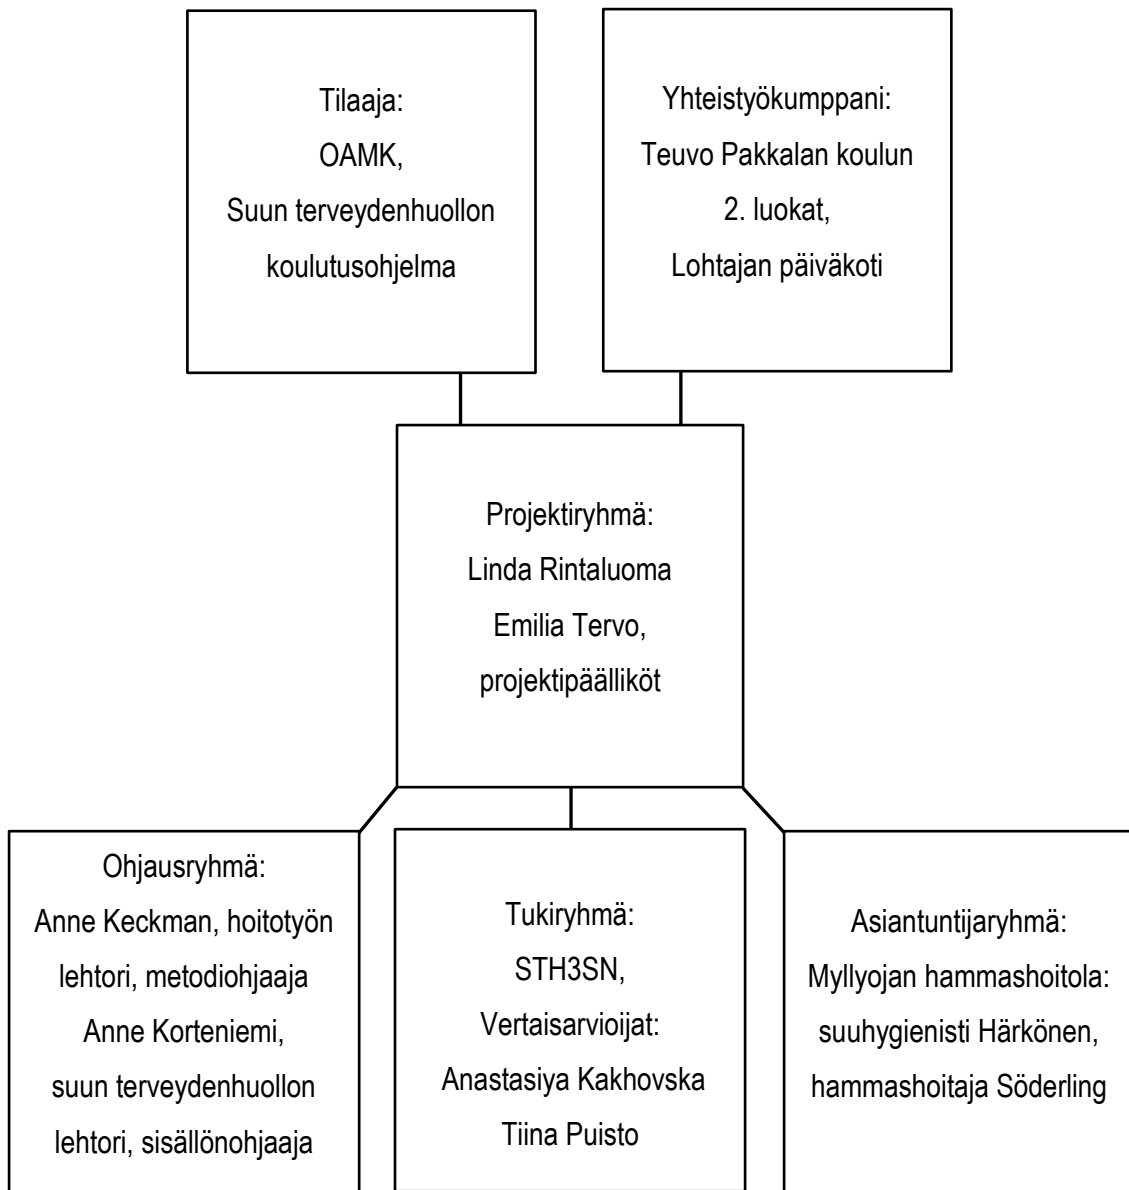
Tilaaja:
OAMK,
Suun terveydenhuollon koulutusohjelma

Yhteistyökumppani:
Teuvo Pakkalan koulun 2. luokat,
Lohtajan päiväkoti

Projektiryhmä:
Linda Rintaluoma
Emilia Tervo,
projektipäälliköt

Ohjausryhmä:
Anne Keckman, hoitotyön lehtori, metodiohjaaja
Anne Korteniemi, suun terveydenhuollon lehtori, sisällönohjaaja

Tukiryhmä:
STH3SN,
Vertaisarvioijat:
Anastasiya Kakhovska
Tiina Puisto

Asiantuntijaryhmä:
Myllyojan hammashoitola:
suuhygienisti Härkönen,
hammashoitaja Söderling